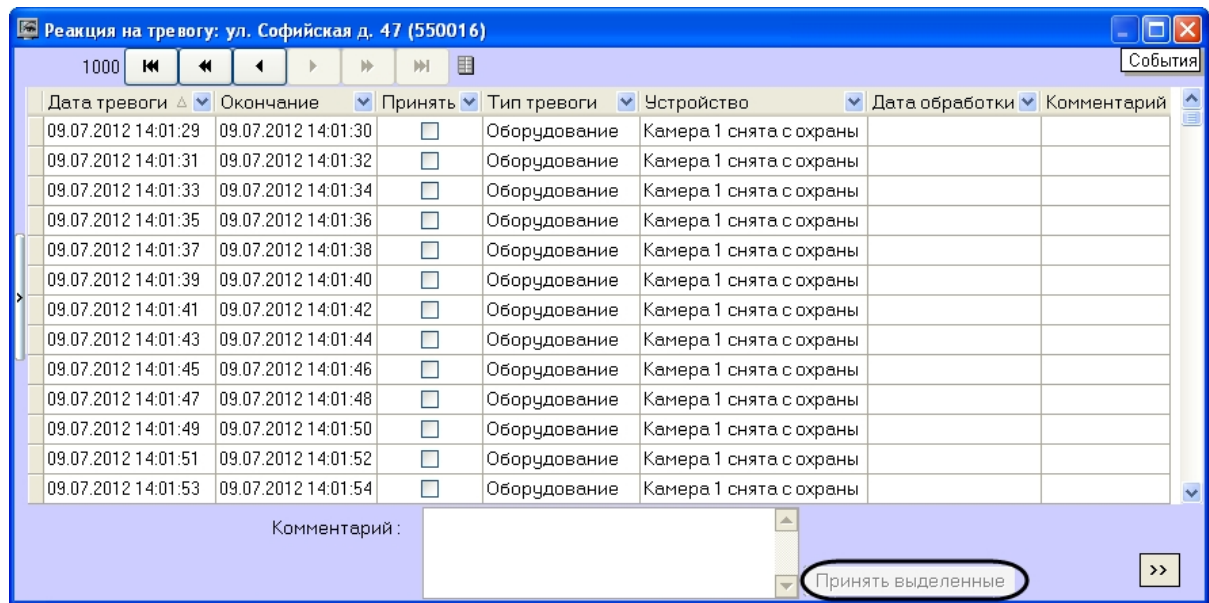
Реакция на тревогу: ул. Софийская д. 47 (550016)

1000

События

| Дата тревоги | Окончание | Принять | Тип тревоги | Устройство | Дата обработки | Комментарий |
|---|---|---|---|---|---|---|
| 09.07.2012 14:01:29 | 09.07.2012 14:01:30 | | Оборудование | Камера 1 снята с охраны | | |
| 09.07.2012 14:01:31 | 09.07.2012 14:01:32 | | Оборудование | Камера 1 снята с охраны | | |
| 09.07.2012 14:01:33 | 09.07.2012 14:01:34 | | Оборудование | Камера 1 снята с охраны | | |
| 09.07.2012 14:01:35 | 09.07.2012 14:01:36 | | Оборудование | Камера 1 снята с охраны | | |
| 09.07.2012 14:01:37 | 09.07.2012 14:01:38 | | Оборудование | Камера 1 снята с охраны | | |
| 09.07.2012 14:01:39 | 09.07.2012 14:01:40 | | Оборудование | Камера 1 снята с охраны | | |
| 09.07.2012 14:01:41 | 09.07.2012 14:01:42 | | Оборудование | Камера 1 снята с охраны | | |
| 09.07.2012 14:01:43 | 09.07.2012 14:01:44 | | Оборудование | Камера 1 снята с охраны | | |
| 09.07.2012 14:01:45 | 09.07.2012 14:01:46 | | Оборудование | Камера 1 снята с охраны | | |
| 09.07.2012 14:01:47 | 09.07.2012 14:01:48 | | Оборудование | Камера 1 снята с охраны | | |
| 09.07.2012 14:01:49 | 09.07.2012 14:01:50 | | Оборудование | Камера 1 снята с охраны | | |
| 09.07.2012 14:01:51 | 09.07.2012 14:01:52 | | Оборудование | Камера 1 снята с охраны | | |
| 09.07.2012 14:01:53 | 09.07.2012 14:01:54 | | Оборудование | Камера 1 снята с охраны | | |

Комментарий :

Принять выделенные

>>